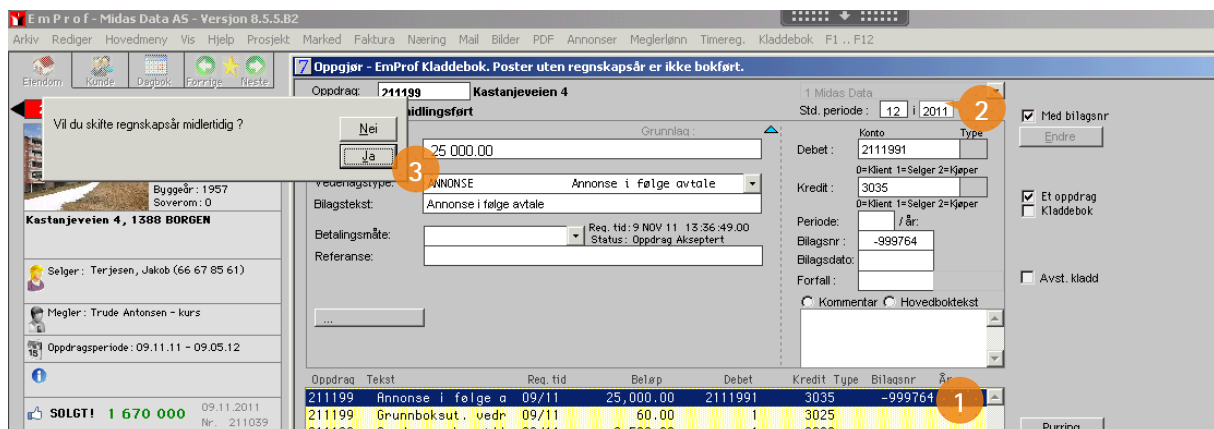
E m P r o f - Midas Data AS - Versjon 8.5.5.B2

Arkiv Rediger Hovedmeny Vis Hjelp Prosjekt Marked Faktura Næring Mail Bilder PDF Annonser Meglerlønn Timereg. Kladdebok F1 .. F12

Eiendom Kunde Dagbok Forrige Neste

7 Oppgjør - EmProf Kladdebok. Poster uten regnskapsår er ikke bokført.

Vil du skifte regnskapsår midlertidig ?

Nei

Ja

Oppdrag: 211199 Kastanjeveien 4

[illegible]midlingsført

1 Midas Data

Std. periode : 12 i 2011

2

Med bilagsnr

Endre

Grunnlag :

25 000.00

3

Vederlagstype: ANNONSE Annonse i følge avtale

Bilagstekst: Annonse i følge avtale

Betalingsmåte:

Req. tid: 9 NOV 11 13:36:49.00
Status: Oppdrag Akseptert

Referanse:

...

Konto Type

Debet: 2111991

0=Klient 1=Selger 2=Kjøper

Kredit: 3035

0=Klient 1=Selger 2=Kjøper

Periode: / år:

Bilagsnr: -999764

Bilagsdato:

Forfall:

Kommentar Hovedboktekst

Et oppdrag

Kladdebok

Avst. kladd

Byggeår: 1957
Soverom: 0

Kastanjeveien 4, 1388 BORGEN

Selger: Terjesen, Jakob (66 67 85 61)

Megler: Trude Antonsen - kurs

Oppdragsperiode: 09.11.11 - 09.05.12

SOLGT! 1 670 000 09.11.2011 Nr. 211039

| Oppdrag | Tekst | Req. tid | Beløp | Debet | Kredit | Type | Bilagsnr | År |
|---|---|---|---|---|---|---|---|---|
| 211199 | Annonse i følge a | 09/11 | 25,000.00 | 2111991 | 3035 | | -999764 | |
| 211199 | Grunnboksut. vedr | 09/11 | 60.00 | 1 | 3025 | | | |

1

Purring